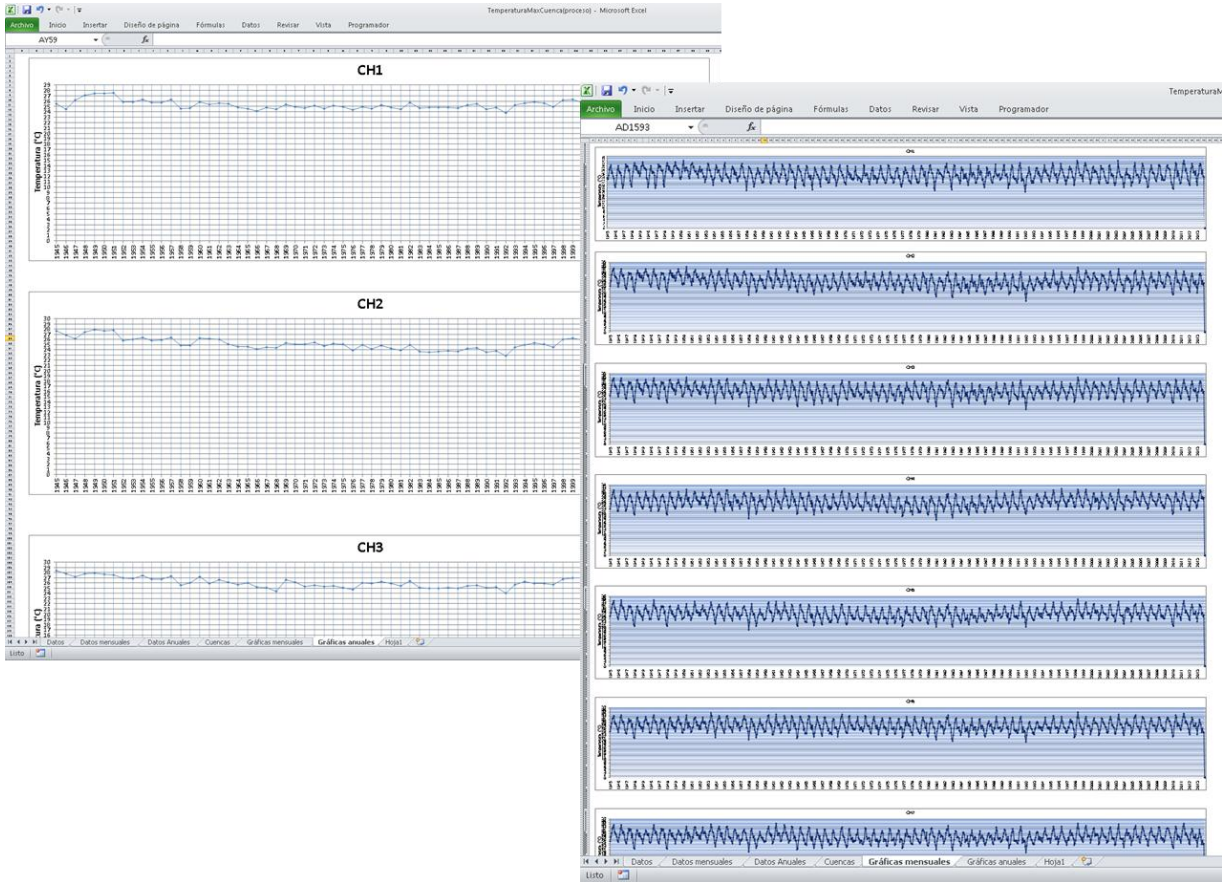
TemperaturaMaxCuenca(proceso) - Microsoft Excel

Archivo Inicio Insertar Diseño de página Fórmulas Datos Revisar Vista Programador

AY59

CH1

Temperatura (°C)

29 28 27 26 25 24 23 22 21 20 19 18 17 16 15 14 13 12 11 10 9 8 7 6 5 4 3 2 1 0

1945 1946 1947 1948 1949 1950 1951 1952 1953 1954 1955 1956 1957 1958 1959 1960 1961 1962 1963 1964 1965 1966 1967 1968 1969 1970 1971 1972 1973 1974 1975 1976 1977 1978 1979 1980 1981 1982 1983 1984 1985 1986 1987 1988 1989 1990 1991 1992 1993 1994 1995 1996 1997 1998 1999

CH2

Temperatura (°C)

1945 1946 1947 1948 1949 1950 1951 1952 1953 1954 1955 1956 1957 1958 1959 1960 1961 1962 1963 1964 1965 1966 1967 1968 1969 1970 1971 1972 1973 1974 1975 1976 1977 1978 1979 1980 1981 1982 1983 1984 1985 1986 1987 1988 1989 1990 1991 1992 1993 1994 1995 1996 1997 1998 1999

CH3

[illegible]ura (°C)

Datos Datos mensuales Datos Anuales Cuencas Gráficas mensuales Gráficas anuales Hoja1

Listo

TemperaturaM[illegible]

Archivo Inicio Insertar Diseño de página Fórmulas Datos Revisar Vista Programador

AD1593

Datos Datos mensuales Datos Anuales Cuencas Gráficas mensuales Gráficas anuales Hoja1

Listo